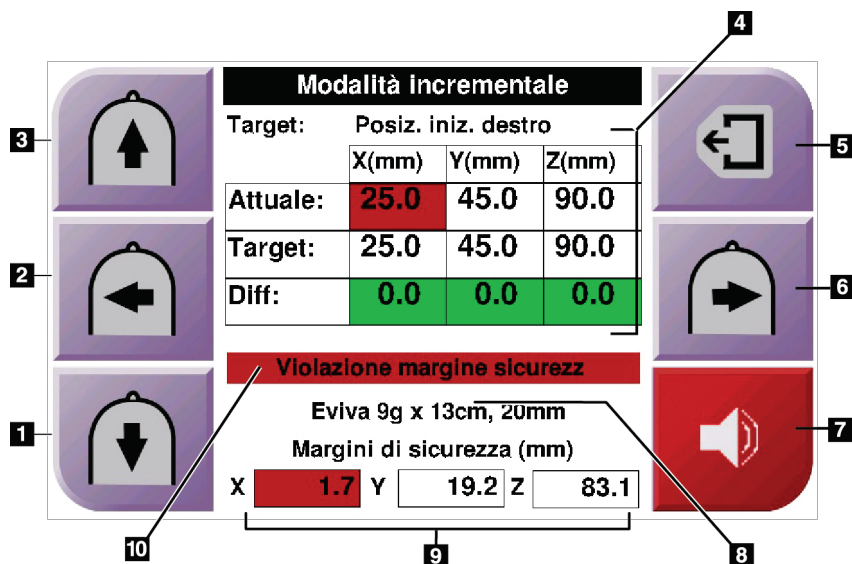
Modalità incrementale

Target: Posiz. iniz. destro

| | X(mm) | Y(mm) | Z(mm) |
|---|---|---|---|
| Attuale: | 25.0 | 45.0 | 90.0 |
| Target: | 25.0 | 45.0 | 90.0 |
| Diff: | 0.0 | 0.0 | 0.0 |

Violazione margine sicurezz

Eviva 9g x 13cm, 20mm

Margini di sicurezza (mm)

X 1.7 Y 19.2 Z 83.1

1
2
3
4
5
6
7
8
9
10